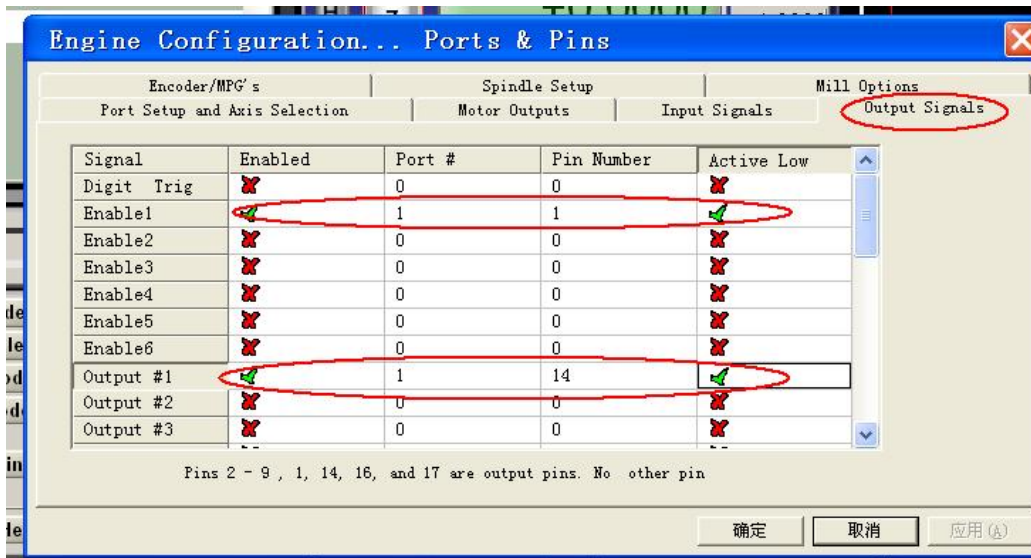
Engine Configuration... Ports & Pins

Encoder/MPG's | Spindle Setup | Mill Options
Port Setup and Axis Selection | Motor Outputs | Input Signals | Output Signals

| Signal | Enabled | Port # | Pin Number | Active Low |
|---|---|---|---|---|
| Digit Trig | ✗ | 0 | 0 | ✗ |
| Enable1 | ✓ | 1 | 1 | ✓ |
| Enable2 | ✗ | 0 | 0 | ✗ |
| Enable3 | ✗ | 0 | 0 | ✗ |
| Enable4 | ✗ | 0 | 0 | ✗ |
| Enable5 | ✗ | 0 | 0 | ✗ |
| Enable6 | ✗ | 0 | 0 | ✗ |
| Output #1 | ✓ | 1 | 14 | ✓ |
| Output #2 | ✗ | 0 | 0 | ✗ |
| Output #3 | ✗ | 0 | 0 | ✗ |

Pins 2 - 9 , 1, 14, 16, and 17 are output pins. No other pin

确定 取消 应用(A)

de
le
od
od
in
de